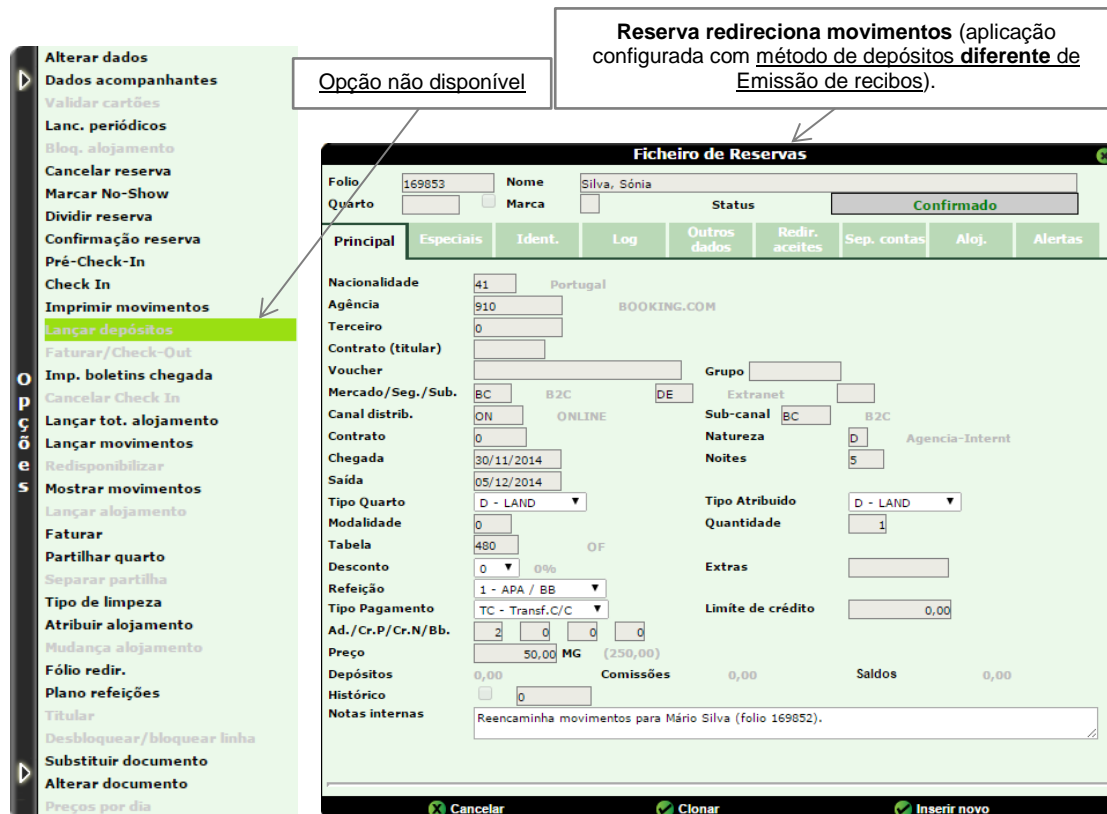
Alterar dados
Dados acompanhantes
Validar cartões
Lanc. periódicos
Bloq. alojamento
Cancelar reserva
Marcar No-Show
Dividir reserva
Confirmação reserva
Pré-Check-In
Check In
Imprimir movimentos
Lançar depósitos
Faturar/Check-Out
Imp. boletins chegada
Cancelar Check In
Lançar tot. alojamento
Lançar movimentos
Redisponibilizar
Mostrar movimentos
Lançar alojamento
Faturar
Partilhar quarto
Separar partilha
Tipo de limpeza
Atribuir alojamento
Mudança alojamento
Fólio redir.
Plano refeições
Titular
Desbloquear/bloquear linha
Substituir documento
Alterar documento
Preços por dia

Opções

Opção não disponível

**Reserva redireciona movimentos** (aplicação configurada com método de depósitos **diferente** de Emissão de recibos).

Ficheiro de Reservas

Folio 169853 Nome Silva, Sónia
Quarto Marca Status Confirmado

Principal | Especiais | Ident. | Log | Outros dados | Redir. aceites | Sep. contas | Aloj. | Alertas

Nacionalidade 41 Portugal
Agência 910 BOOKING.COM
Terceiro 0
Contrato (titular)
Voucher Grupo
Mercado/Seg./Sub. BC B2C DE Extranet
Canal distrib. ON ONLINE Sub-canal BC B2C
Contrato 0 Natureza D Agencia-Internt
Chegada 30/11/2014 Noites 5
Saída 05/12/2014
Tipo Quarto D - LAND Tipo Atribuido D - LAND
Modalidade 0 Quantidade 1
Tabela 480 OF
Desconto 0 0% Extras
Refeição 1 - APA / BB
Tipo Pagamento TC - Transf.C/C Limíte de crédito 0,00
Ad./Cr.P/Cr.N/Bb. 2 0 0 0
Preço 50,00 MG (250,00)
Depósitos 0,00 Comissões 0,00 Saldos 0,00
Histórico 0
Notas internas Reencaminha movimentos para Mário Silva (folio 169852).

Cancelar Clonar Inserir novo